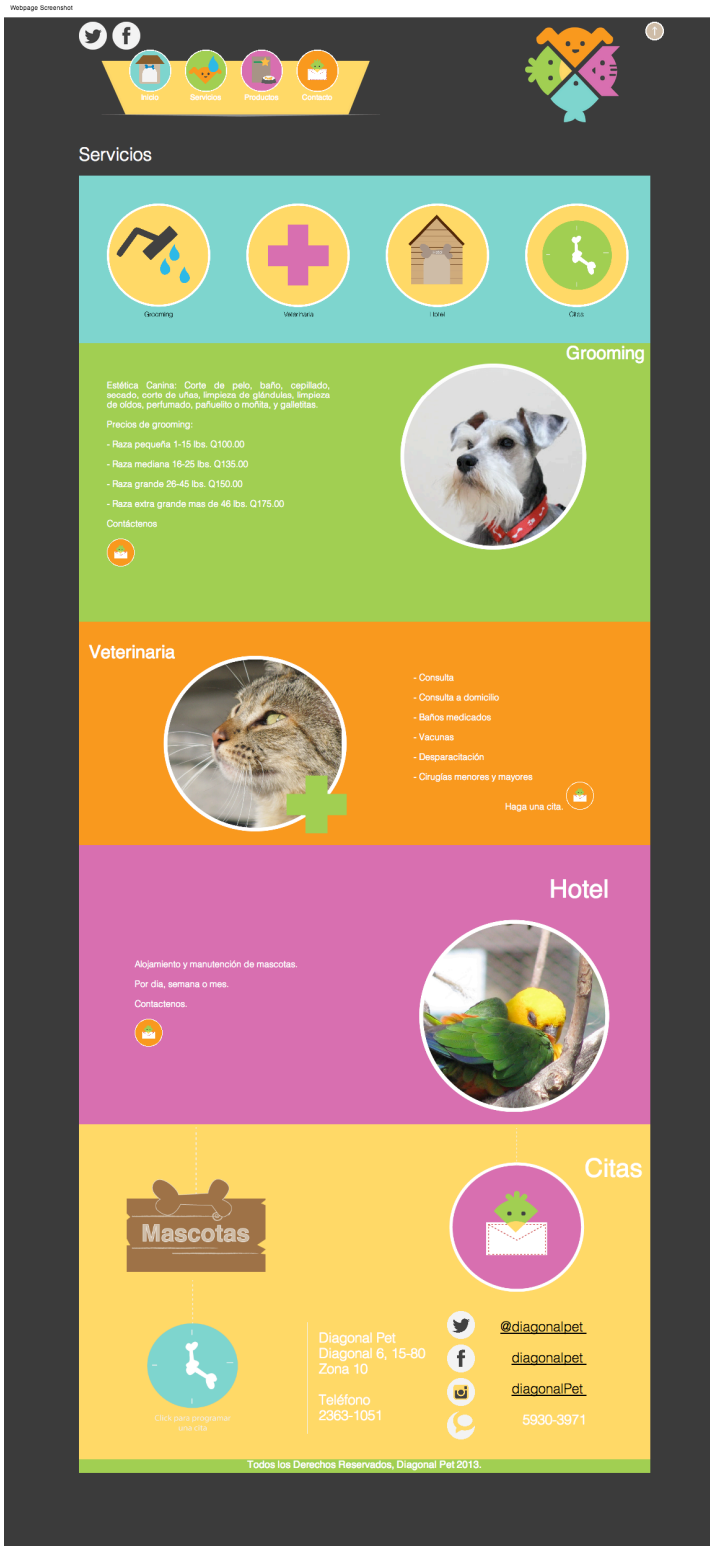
Webpage Screenshot

Inicio Servicios Productos Contacto

Servicios

Grooming Veterinaria Hotel Citas

Grooming

Estética Canina: Corte de pelo, baño, cepillado, secado, corte de uñas, limpieza de glándulas, limpieza de oídos, perfumado, pañuelito o moñita, y galletitas.

Precios de grooming:

- Raza pequeña 1-15 lbs. Q100.00

- Raza mediana 16-25 lbs. Q135.00

- Raza grande 26-45 lbs. Q150.00

- Raza extra grande mas de 46 lbs. Q175.00

Contáctenos

Veterinaria

- Consulta

- Consulta a domicilio

- Baños medicados

- Vacunas

- Desparacitación

- Cirugías menores y mayores

Haga una cita.

Hotel

Alojamiento y manutención de mascotas.

Por día, semana o mes.

Contactenos.

Citas

Mascotas

Click para programar una cita

Diagonal Pet
Diagonal 6, 15-80
Zona 10

Teléfono
2363-1051

@diagonalpet
diagonalpet
diagonalPet
5930-3971

Todos los Derechos Reservados, Diagonal Pet 2013.